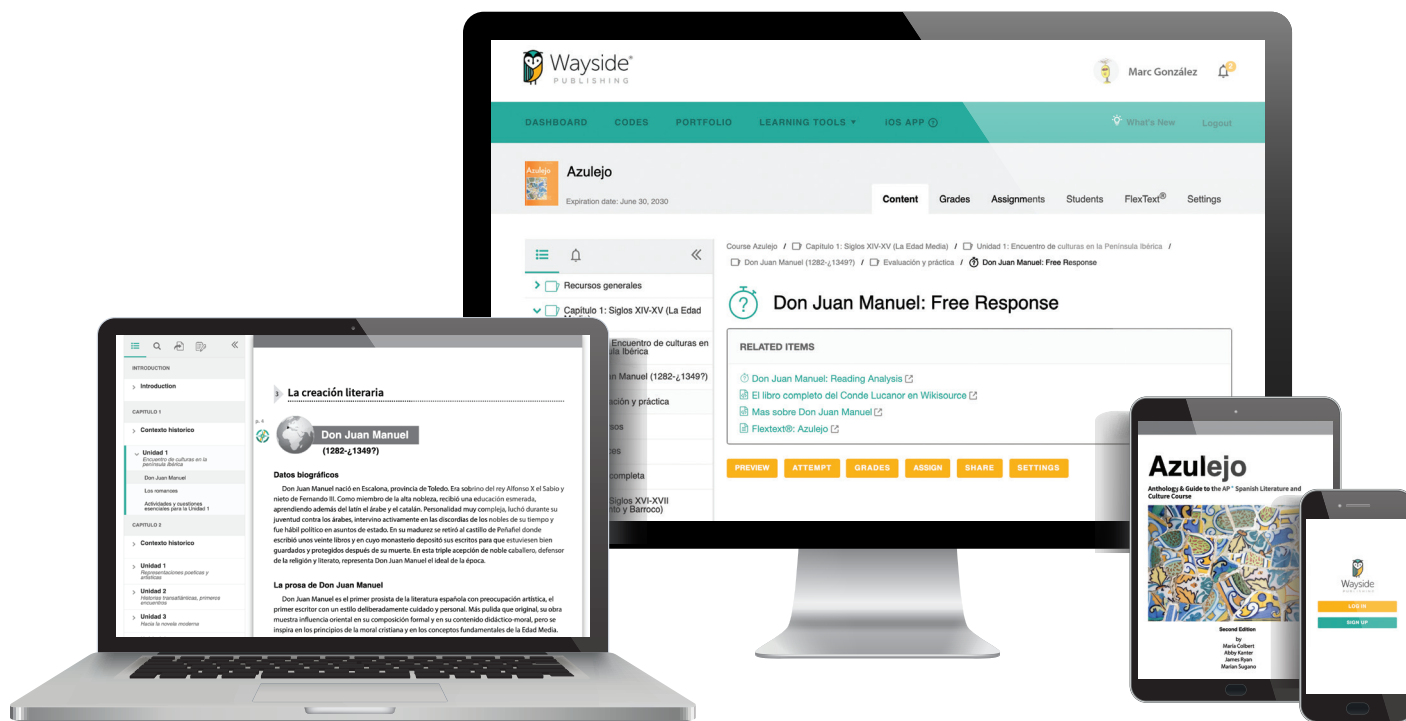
Wayside® PUBLISHING

Marc González

DASHBOARD CODES PORTFOLIO LEARNING TOOLS ▾ IOS APP What's New Logout

Azulejo
Expiration date: June 30, 2030

Content Grades Assignments Students FlexText® Settings

Course Azulejo / Capítulo 1: Siglos XIV-XV (La Edad Media) / Unidad 1: Encuentro de culturas en la Península Ibérica / Don Juan Manuel (1282-¿1349?) / Evaluación y práctica / Don Juan Manuel: Free Response

Recursos generales
Capítulo 1: Siglos XIV-XV (La Edad
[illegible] Encuentro de culturas en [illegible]sula Ibérica
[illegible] Manuel (1282-¿1349?)
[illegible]ación y práctica
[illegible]sos
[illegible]tes
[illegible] completa
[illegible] Siglos XVI-XVII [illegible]nto y Barroco)

Don Juan Manuel: Free Response

RELATED ITEMS
Don Juan Manuel: Reading Analysis
El libro completo del Conde Lucanor en Wikisource
Mas sobre Don Juan Manuel
Flextext®: Azulejo

PREVIEW ATTEMPT GRADES ASSIGN SHARE SETTINGS

INTRODUCTION
Introduction
CAPÍTULO 1
Contexto histórico
Unidad 1
Encuentro de culturas en la península Ibérica
Don Juan Manuel
Los romances
Actividades y cuestiones esenciales para la Unidad 1
CAPÍTULO 2
Contexto histórico
Unidad 1
Representaciones poéticas y artísticas
Unidad 2
Historias transatlánticas, primeros encuentros
Unidad 3
Hacia la novela moderna

3 La creación literaria

Don Juan Manuel
(1282-¿1349?)

Datos biográficos

Don Juan Manuel nació en Escalona, provincia de Toledo. Era sobrino del rey Alfonso X el Sabio y nieto de Fernando III. Como miembro de la alta nobleza, recibió una educación esmerada, aprendiendo además del latín el árabe y el catalán. Personalidad muy compleja, luchó durante su juventud contra los árabes, intervino activamente en las discordias de los nobles de su tiempo y fue hábil político en asuntos de estado. En su madurez se retiró al castillo de Peñafiel donde escribió unos veinte libros y en cuyo monasterio depositó sus escritos para que estuviesen bien guardados y protegidos después de su muerte. En esta triple acepción de noble caballero, defensor de la religión y literato, representa Don Juan Manuel el ideal de la época.

La prosa de Don Juan Manuel

Don Juan Manuel es el primer prosista de la literatura española con preocupación artística, el primer escritor con un estilo deliberadamente cuidado y personal. Más pulida que original, su obra muestra influencia oriental en su composición formal y en su contenido didáctico-moral, pero se inspira en los principios de la moral cristiana y en los conceptos fundamentales de la Edad Media.

Azulejo
Anthology & Guide to the AP® Spanish Literature and Culture Course
Second Edition
by
María Colbert
Abby Kanter
James Ryan
Marian Sugano

Wayside
LOG IN
SIGN UP